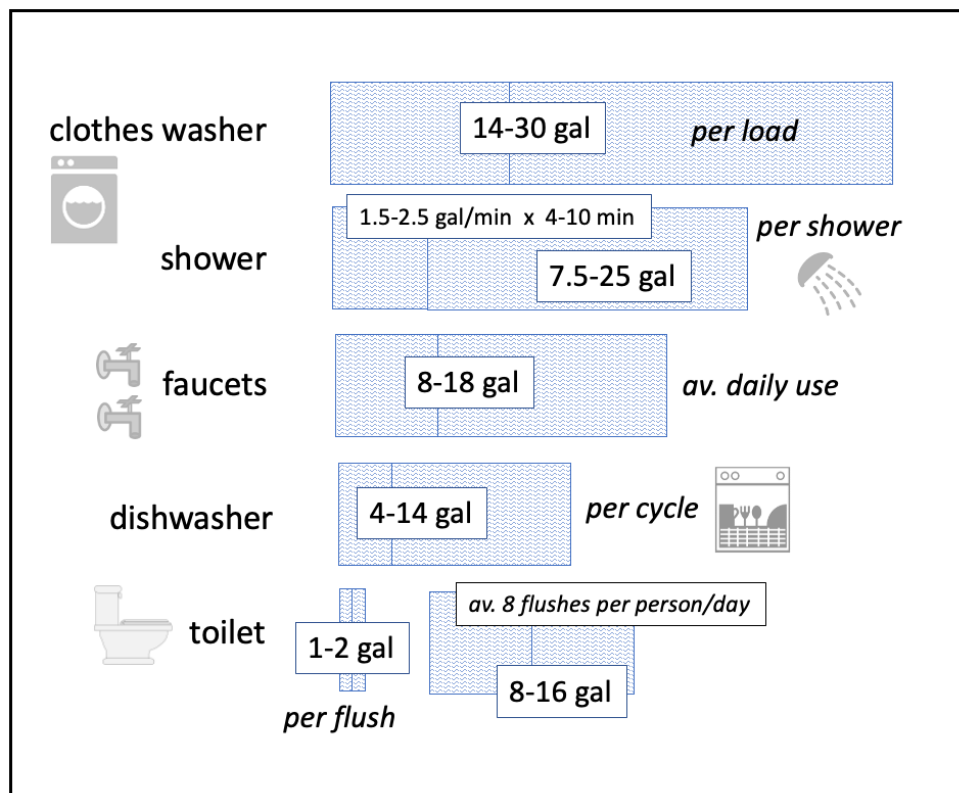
clothes washer

14-30 gal

per load

1.5-2.5 gal/min x 4-10 min

shower

per shower

7.5-25 gal

faucets

8-18 gal

av. daily use

dishwasher

4-14 gal

per cycle

toilet

1-2 gal

per flush

av. 8 flushes per person/day

8-16 gal